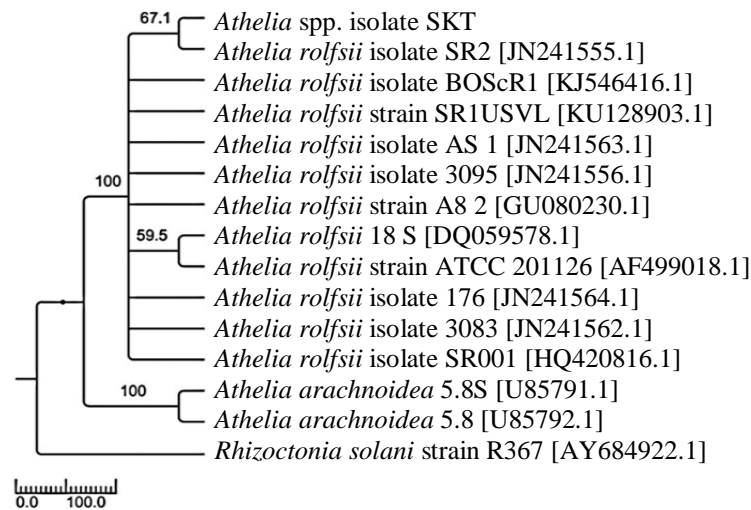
67.1
Athelia spp. isolate SKT
Athelia rolfsii isolate SR2 [JN241555.1]
Athelia rolfsii isolate BOScR1 [KJ546416.1]
Athelia rolfsii strain SR1USVL [KU128903.1]
Athelia rolfsii isolate AS 1 [JN241563.1]
100
Athelia rolfsii isolate 3095 [JN241556.1]
Athelia rolfsii strain A8 2 [GU080230.1]
59.5
Athelia rolfsii 18 S [DQ059578.1]
Athelia rolfsii strain ATCC 201126 [AF499018.1]
Athelia rolfsii isolate 176 [JN241564.1]
Athelia rolfsii isolate 3083 [JN241562.1]
Athelia rolfsii isolate SR001 [HQ420816.1]
100
Athelia arachnoidea 5.8S [U85791.1]
Athelia arachnoidea 5.8 [U85792.1]
Rhizoctonia solani strain R367 [AY684922.1]

0.0 100.0